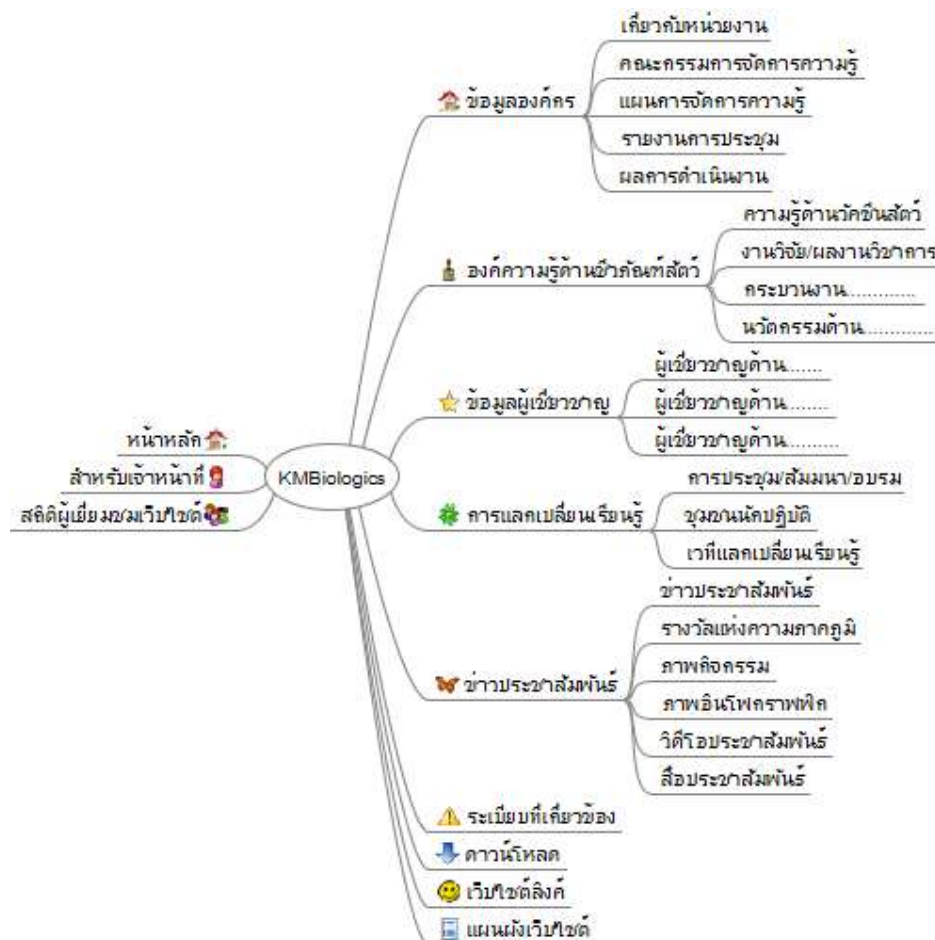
KMBiologics

หน้าหลัก
สำหรับเจ้าหน้าที่
สถิติผู้เยี่ยมชมเว็บไซต์

ข้อมูลองค์กร
เกี่ยวกับหน่วยงาน
คณะกรรมการจัดการความรู้
แผนการจัดการความรู้
รายงานการประชุม
ผลการดำเนินงาน

องค์ความรู้ด้านชีวภัณฑ์สัตว์
ความรู้ด้านวัคซีนสัตว์
งานวิจัย/ผลงานวิชาการ
กระบวนงาน............
นวัตกรรมด้าน............

ข้อมูลผู้เชี่ยวชาญ
ผู้เชี่ยวชาญด้าน......
ผู้เชี่ยวชาญด้าน.......
ผู้เชี่ยวชาญด้าน.........

การแลกเปลี่ยนเรียนรู้
การประชุม/สัมมนา/อบรม
ชุมชนนักปฏิบัติ
เวทีแลกเปลี่ยนเรียนรู้

ข่าวประชาสัมพันธ์
ข่าวประชาสัมพันธ์
รางวัลแห่งความภาคภูมิ
ภาพกิจกรรม
ภาพอินโฟกราฟฟิก
วิดีโอประชาสัมพันธ์
สื่อประชาสัมพันธ์

ระเบียบที่เกี่ยวข้อง
ดาวน์โหลด
เว็บไซต์ลิงค์
แผนผังเว็บไซต์